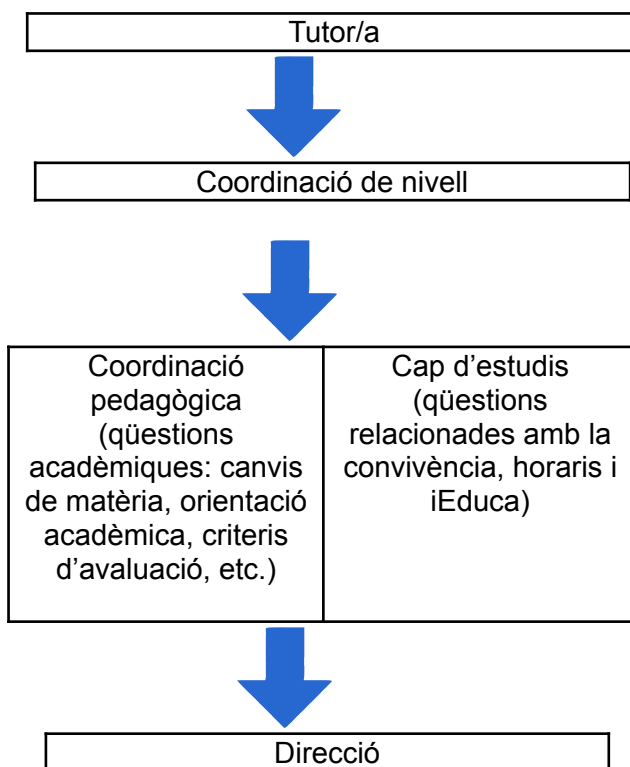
Tutor/a

Coordinació de nivell

| Coordinació pedagògica (qüestions acadèmiques: canvis de matèria, orientació acadèmica, criteris d’avaluació, etc.) | Cap d’estudis (qüestions relacionades amb la convivència, horaris i iEduca) |
|---|---|

Direcció